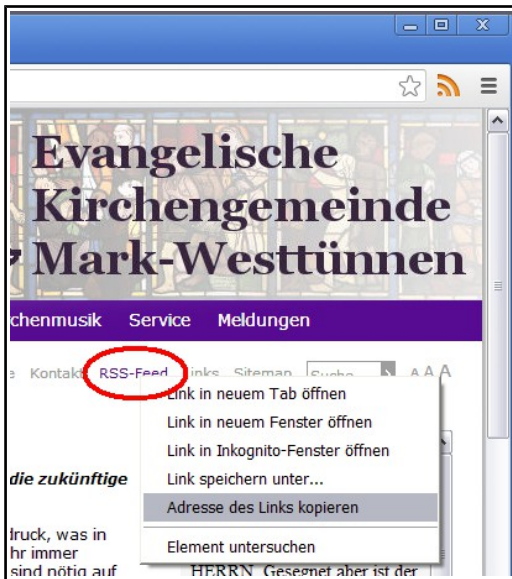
Evangelische Kirchengemeinde Mark-Westtünnen

chenmusik Service Meldungen

e Kontakt RSS-Feed Links Sitemap Suche A A A

Link in neuem Tab öffnen
Link in neuem Fenster öffnen
Link in Inkognito-Fenster öffnen
Link speichern unter...
Adresse des Links kopieren
Element untersuchen

die zukünftige

druck, was in
hr immer
sind nötig auf

HERRN. Gesegnet aber ist der